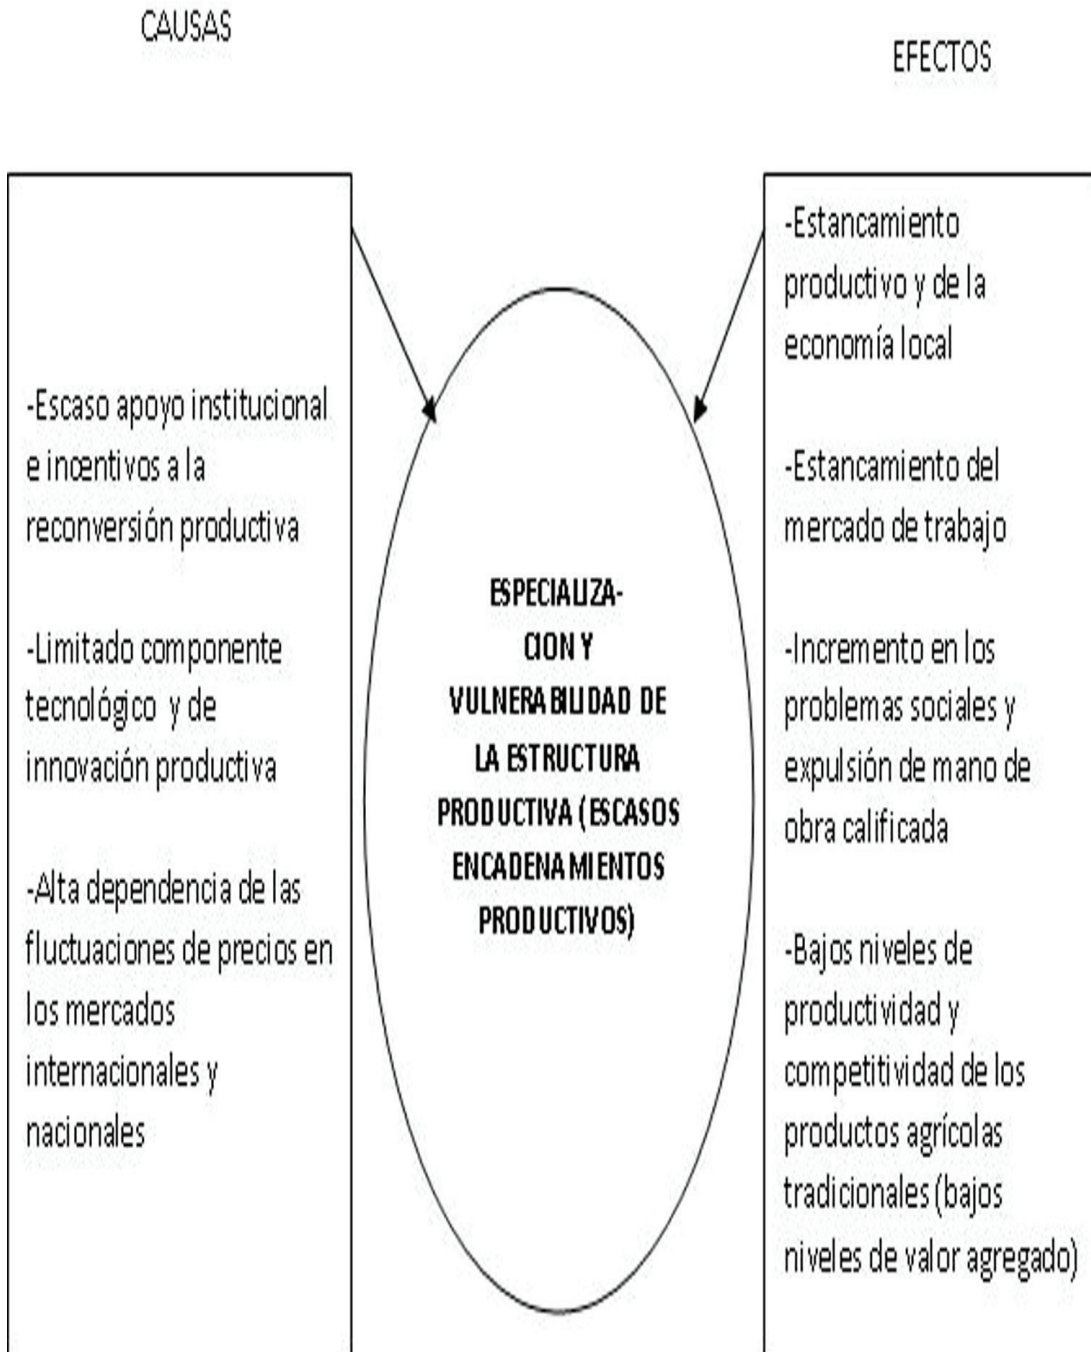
CAUSAS

EFECTOS

-Escaso apoyo institucional e incentivos a la reconversión productiva

-Limitado componente tecnológico y de innovación productiva

-Alta dependencia de las fluctuaciones de precios en los mercados internacionales y nacionales

ESPECIALIZACION Y VULNERABILIDAD DE LA ESTRUCTURA PRODUCTIVA (ESCASOS ENCADENAMIENTOS PRODUCTIVOS)

-Estancamiento productivo y de la economía local

-Estancamiento del mercado de trabajo

-Incremento en los problemas sociales y expulsión de mano de obra calificada

-Bajos niveles de productividad y competitividad de los productos agrícolas tradicionales (bajos niveles de valor agregado)